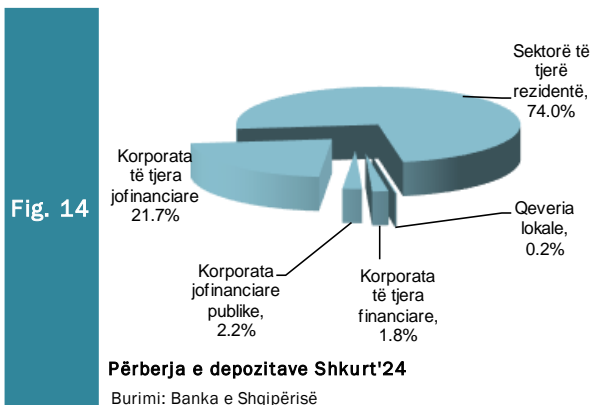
Fig. 14

Sektorë të tjerë rezidentë, 74.0%

Korporata të tjera jofinanciare 21.7%

Qeveria lokale, 0.2%

Korporata jofinanciare publike, 2.2%

Korporata të tjera financiare, 1.8%

Përberja e depozitave Shkurt'24

Burimi: Banka e Shqipërisë